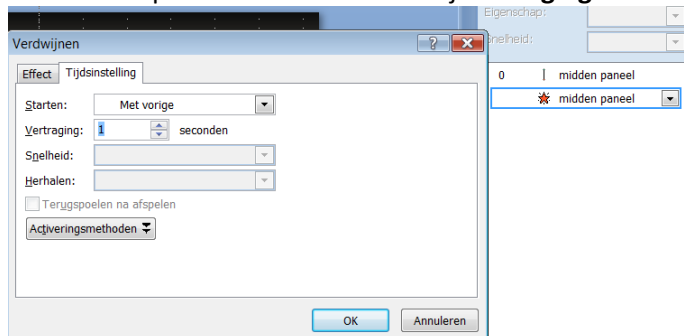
Verdwijnen

Effect | Tijdsinstelling

Starten: Met vorige

Vertraging: 1 seconden

Snelheid:

Herhalen:

Terugspoelen na afspelen

Activeringsmethoden

OK | Annuleren

Eigenschap:

Snelheid:

0 | midden paneel

midden paneel